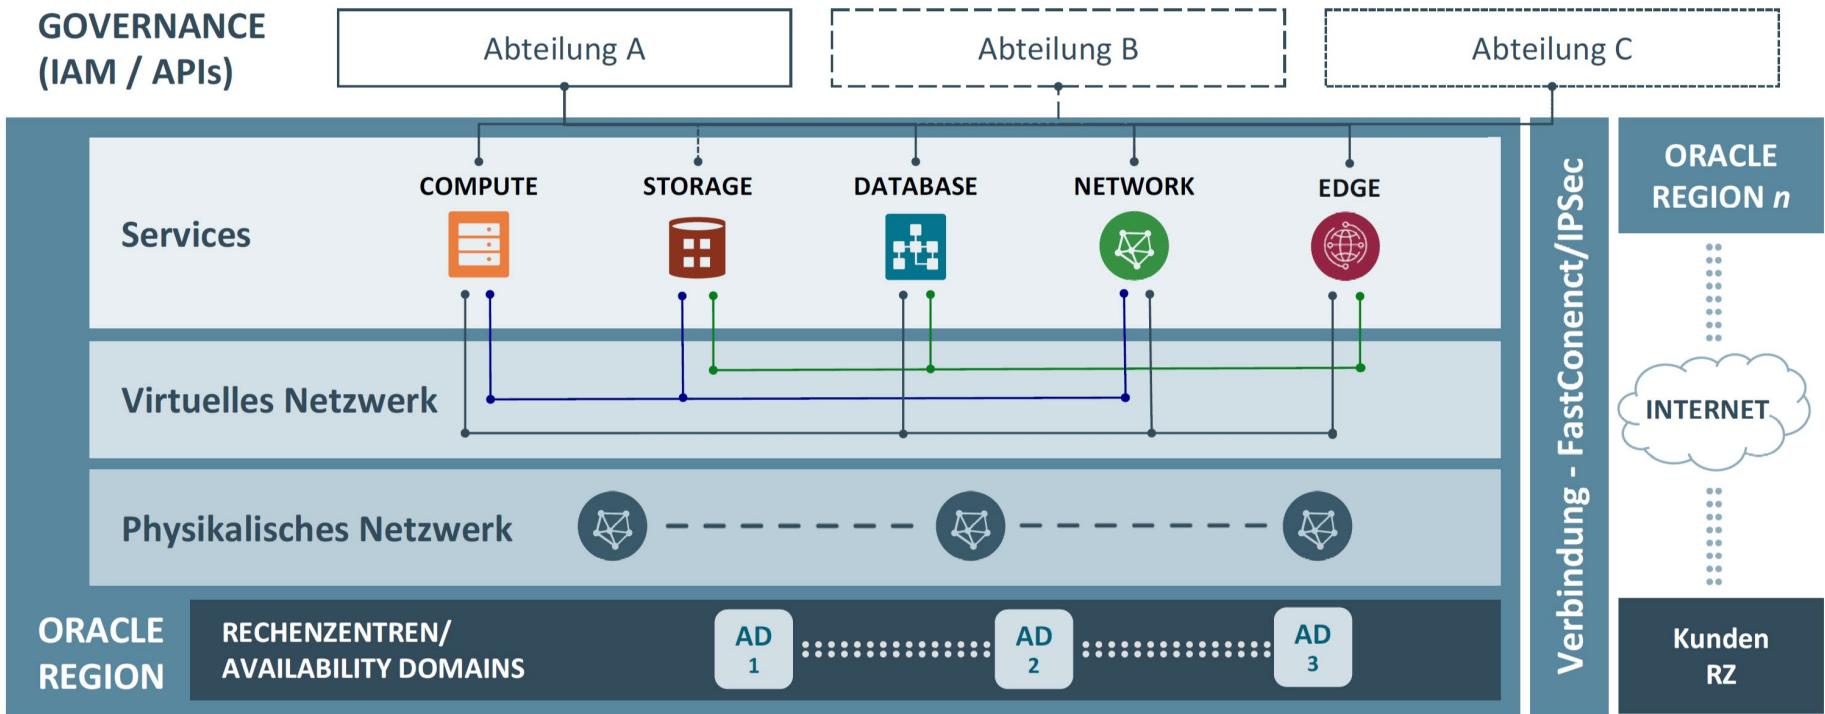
GOVERNANCE (IAM / APIs)

Abteilung A

Abteilung B

Abteilung C

Services

COMPUTE

STORAGE

DATABASE

NETWORK

EDGE

Virtuelles Netzwerk

Physikalisches Netzwerk

ORACLE REGION

RECHENZENTREN/ AVAILABILITY DOMAINS

AD 1

AD 2

AD 3

Verbindung - FastConenct/IPSec

ORACLE REGION *n*

INTERNET

Kunden RZ